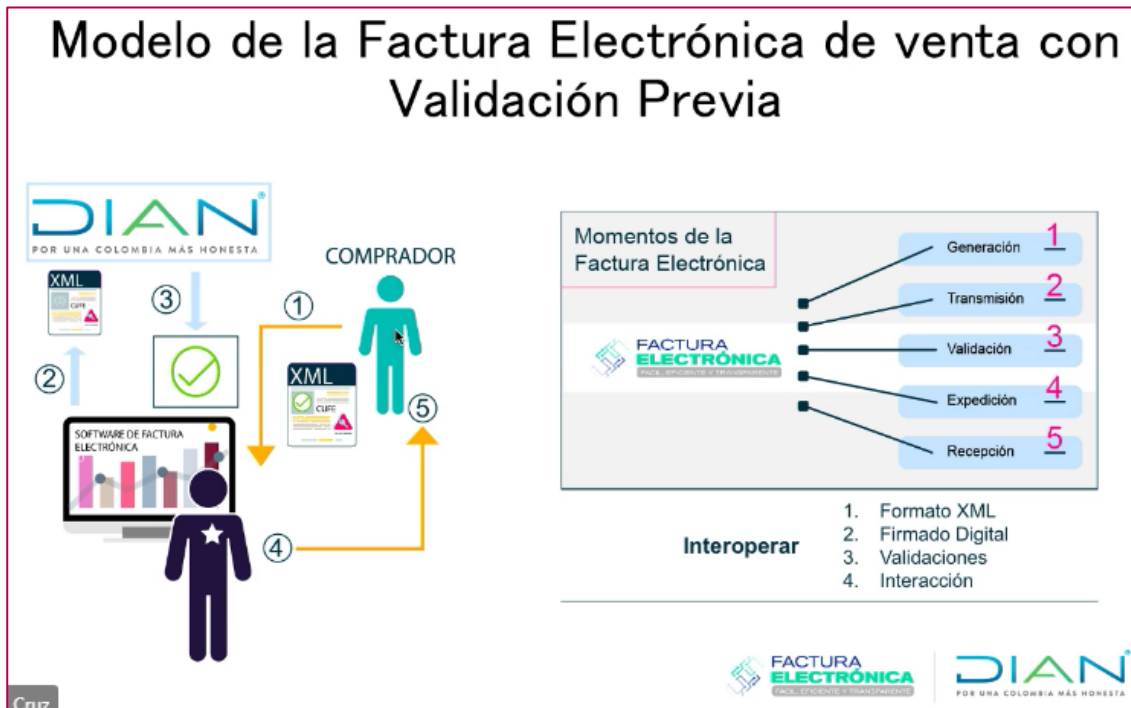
Modelo de la Factura Electrónica de venta con Validación Previa

DIAN
POR UNA COLOMBIA MÁS HONESTA

XML
CUFE

③

②

COMPRADOR

①

XML
CUFE

⑤

SOFTWARE DE FACTURA ELECTRÓNICA

④

Momentos de la Factura Electrónica

FACTURA ELECTRÓNICA
FÁCIL, EFICIENTE Y TRANSPARENTE

Generación 1
Transmisión 2
Validación 3
Expedición 4
Recepción 5

Interoperar
1. Formato XML
2. Firmado Digital
3. Validaciones
4. Interacción

FACTURA ELECTRÓNICA
FÁCIL, EFICIENTE Y TRANSPARENTE

DIAN
POR UNA COLOMBIA MÁS HONESTA

Cruz